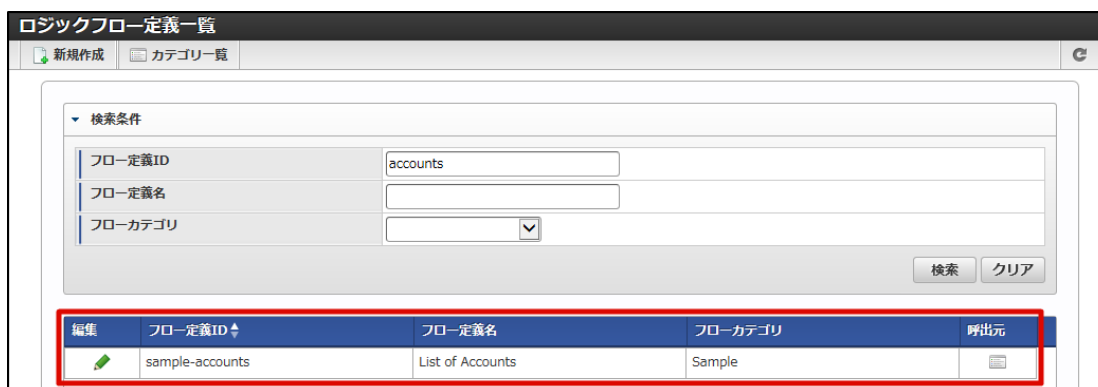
ロジックフロー定義一覧

新規作成　カテゴリ一覧

▾ 検索条件

| フロー定義ID | accounts |
|---|---|
| フロー定義名 | |
| フローカテゴリ | |

検索　クリア

| 編集 | フロー定義ID | フロー定義名 | フローカテゴリ | 呼出元 |
|---|---|---|---|---|
| | sample-accounts | List of Accounts | Sample | |